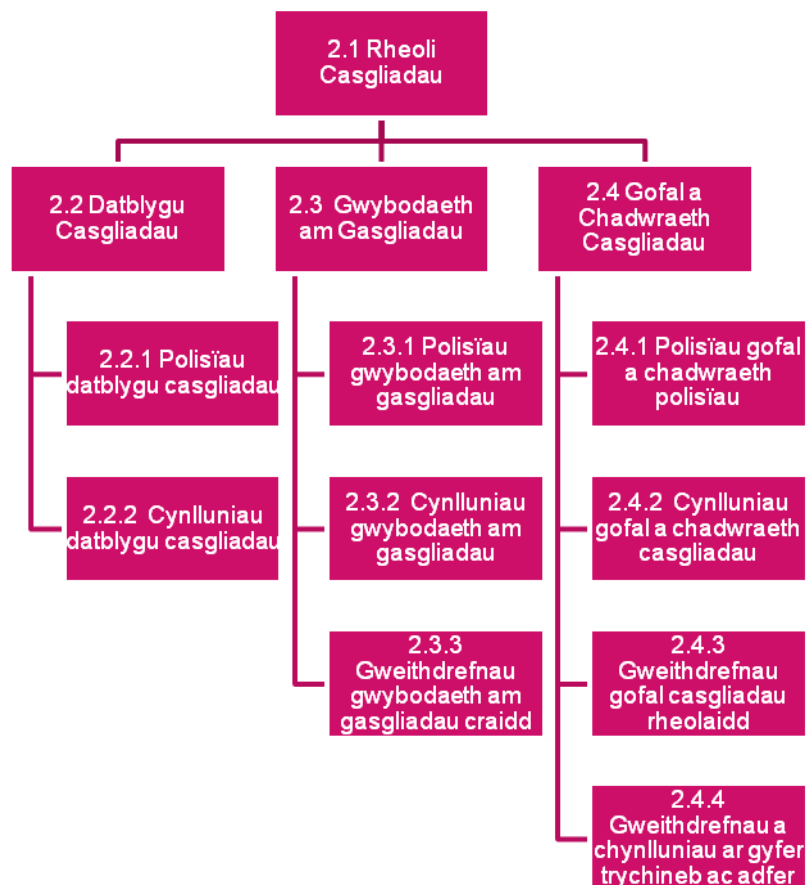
2.1 Rheoli Casgliadau

2.2 Datblygu Casgliadau

2.2.1 Polisïau datblygu casgliadau

2.2.2 Cynlluniau datblygu casgliadau

2.3 Gwybodaeth am Gasgliadau

2.3.1 Polisïau gwybodaeth am gasgliadau

2.3.2 Cynlluniau gwybodaeth am gasgliadau

2.3.3 Gweithdrefnau gwybodaeth am gasgliadau craidd

2.4 Gofal a Chadwraeth Casgliadau

2.4.1 Polisïau gofal a chadwraeth polisïau

2.4.2 Cynlluniau gofal a chadwraeth casgliadau

2.4.3 Gweithdrefnau gofal casgliadau rheolaidd

2.4.4 Gweithdrefnau a chynlluniau ar gyfer trychineb ac adfer